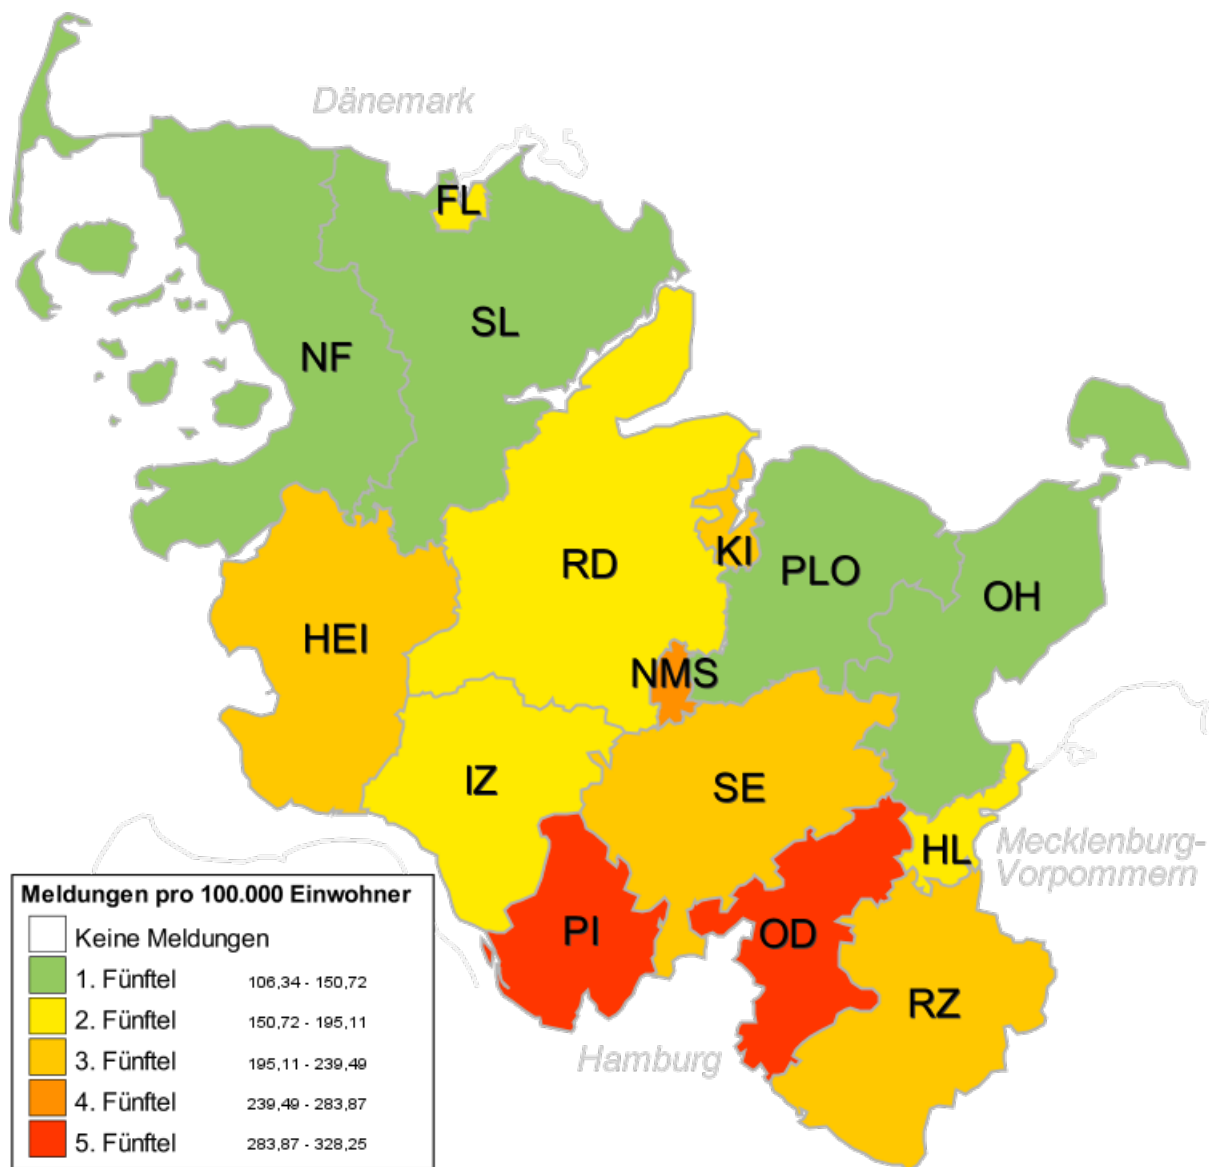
Dänemark

FL
SL
NF
RD
KI
PLO
OH
HEI
NMS
IZ
SE
HL
Mecklenburg-Vorpommern
PI
OD
RZ
Hamburg

Meldungen pro 100.000 Einwohner
Keine Meldungen
1. Fünftel 106,34 - 150,72
2. Fünftel 150,72 - 195,11
3. Fünftel 195,11 - 239,49
4. Fünftel 239,49 - 283,87
5. Fünftel 283,87 - 328,25